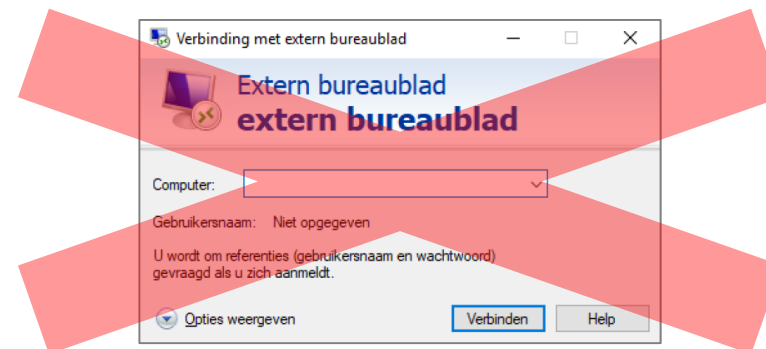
Verbinding met extern bureaublad

Extern bureaublad
extern bureaublad

Computer:

Gebruikersnaam: Niet opgegeven

U wordt om referenties (gebruikersnaam en wachtwoord) gevraagd als u zich aanmeldt.

Opties weergeven

Verbinden

Help